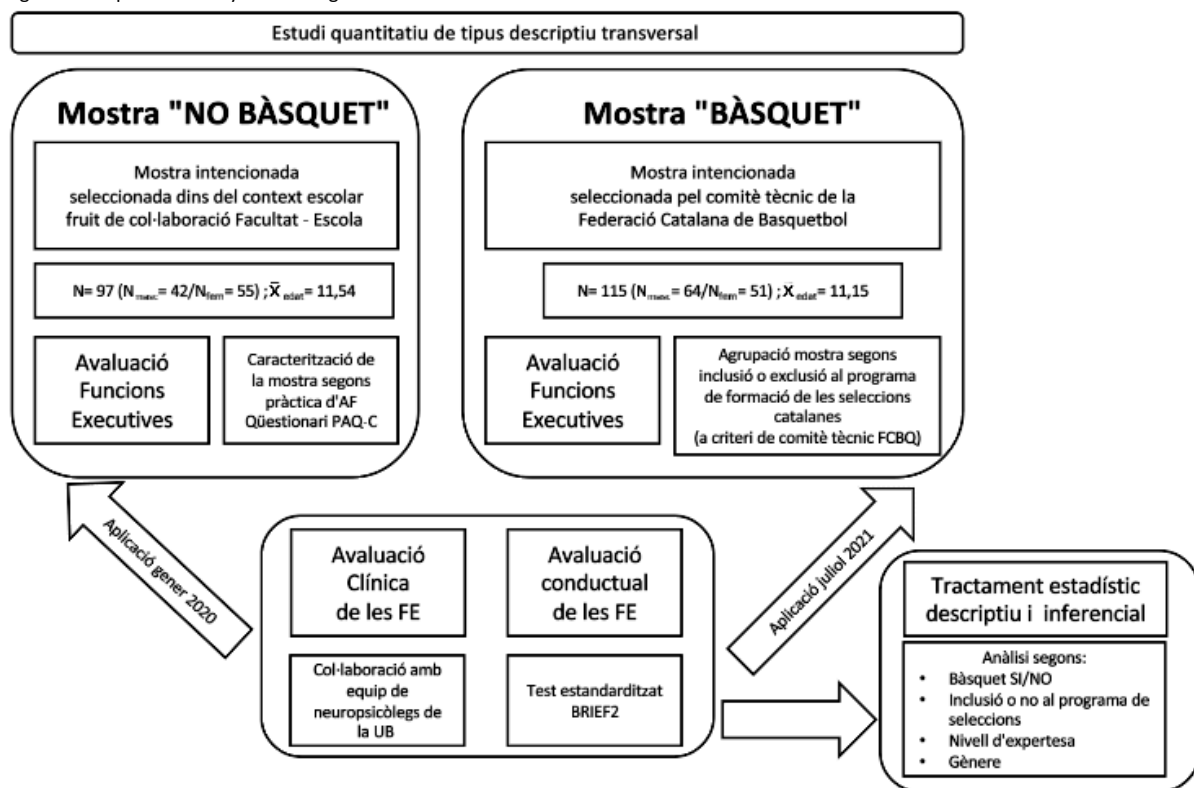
Estudi quantitatiu de tipus descriptiu transversal

Mostra "NO BÀSQUET"

Mostra intencionada seleccionada dins del context escolar fruit de col·laboració Facultat - Escola

N= 97 ($N_{masc}$= 42/$N_{fem}$= 55) ; $\bar{X}_{edat}$= 11,54

Avaluació Funcions Executives

Caracterització de la mostra segons pràctica d'AF Qüestionari PAQ-C

Mostra "BÀSQUET"

Mostra intencionada seleccionada pel comitè tècnic de la Federació Catalana de Basquetbol

N= 115 ($N_{masc}$= 64/$N_{fem}$= 51) ; $X_{edat}$= 11,15

Avaluació Funcions Executives

Agrupació mostra segons inclusió o exclusió al programa de formació de les seleccions catalanes (a criteri de comitè tècnic FCBQ)

Aplicació gener 2020

Aplicació juliol 2021

Avaluació Clínica de les FE

Avaluació conductual de les FE

Col·laboració amb equip de neuropsicòlegs de la UB

Test estandarditzat BRIEF2

Tractament estadístic descriptiu i inferencial

Anàlisi segons:
• Bàsquet SI/NO
• Inclusió o no al programa de seleccions
• Nivell d'expertesa
• Gènere